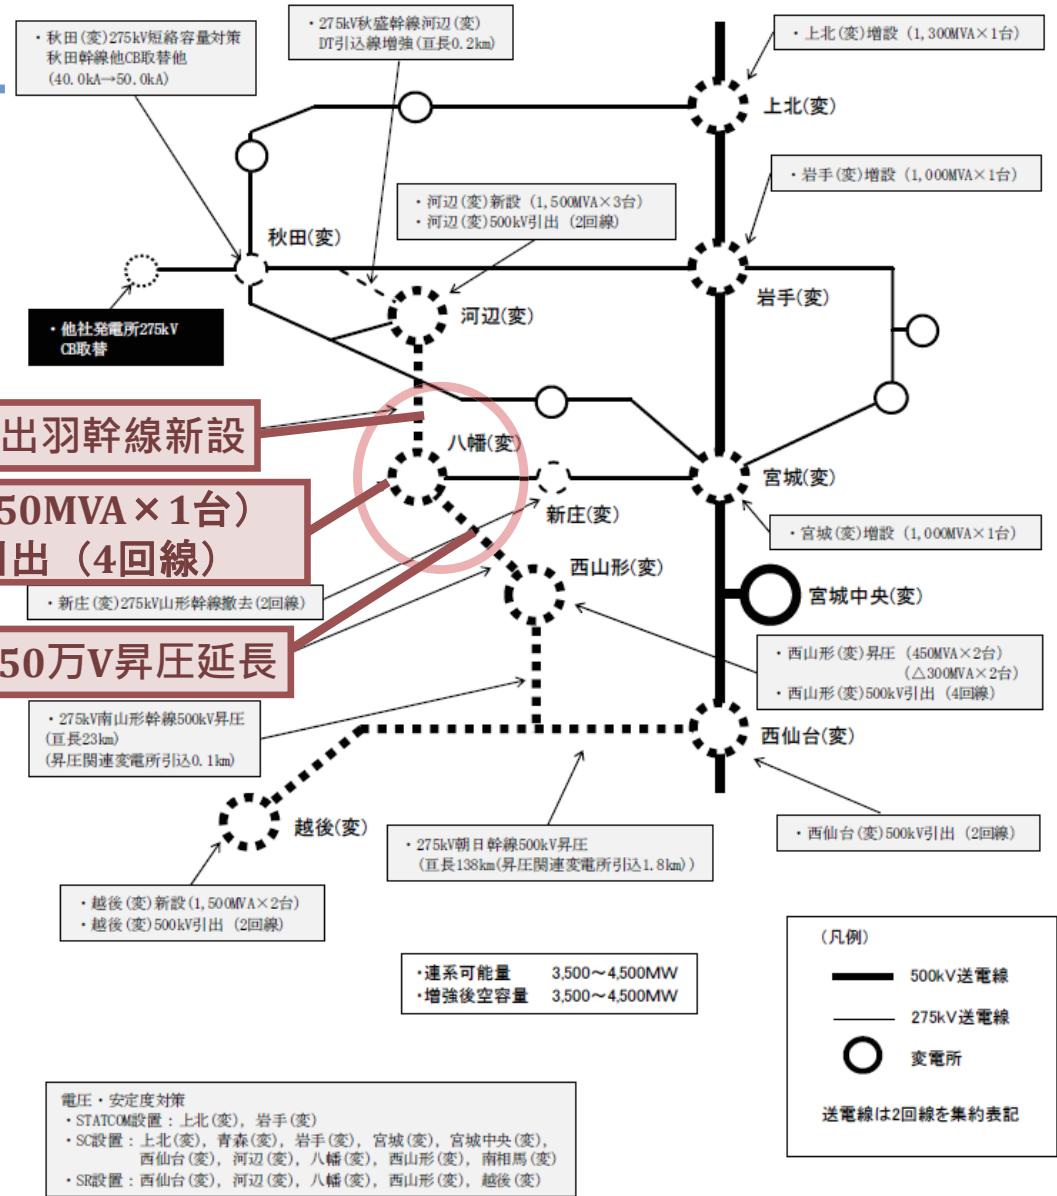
・秋田(変)275kV短絡容量対策
秋田幹線他CB取替他
(40.0kA→50.0kA)

・275kV秋盛幹線河辺(変)
DT引込線増強(亘長0.2km)

・上北(変)増設(1,300MVA×1台)

上北(変)

・岩手(変)増設(1,000MVA×1台)

・河辺(変)新設(1,500MVA×3台)
・河辺(変)500kV引出(2回線)

秋田(変)

岩手(変)

河辺(変)

・他社発電所275kV
CB取替

出羽幹線新設

八幡(変)

50MVA×1台)

引出(4回線)

宮城(変)

新庄(変)

・宮城(変)増設(1,000MVA×1台)

西山形(変)

・新庄(変)275kV山形幹線撤去(2回線)

宮城中央(変)

50万V昇圧延長

・西山形(変)昇圧(450MVA×2台)
(△300MVA×2台)
・西山形(変)500kV引出(4回線)

・275kV南山形幹線500kV昇圧
(亘長23km)
(昇圧関連変電所引込0.1km)

西仙台(変)

越後(変)

・275kV朝日幹線500kV昇圧
(亘長138km(昇圧関連変電所引込1.8km))

・西仙台(変)500kV引出(2回線)

・越後(変)新設(1,500MVA×2台)
・越後(変)500kV引出(2回線)

・連系可能量 3,500~4,500MW
・増強後空容量 3,500~4,500MW

(凡例)
500kV送電線
275kV送電線
変電所
送電線は2回線を集約表記

電圧・安定度対策
・STATCOM設置:上北(変), 岩手(変)
・SC設置:上北(変), 青森(変), 岩手(変), 宮城(変), 宮城中央(変),
西仙台(変), 河辺(変), 八幡(変), 西山形(変), 南相馬(変)
・SR設置:西仙台(変), 河辺(変), 八幡(変), 西山形(変), 越後(変)